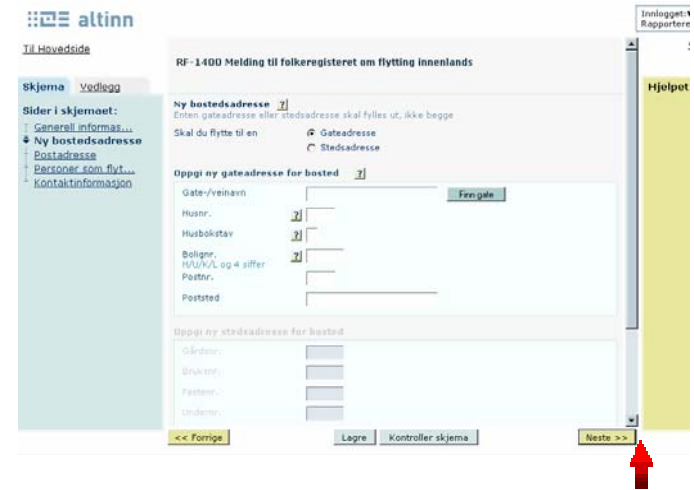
altinn

Innlogget:
Rapportere

Til Hovedside

Skjema Vedlegg

Sider i skjemaet:
Generell informas...
Ny bostedsadresse
Postadresse
Personer som flyt...
Kontaktinformasjon

RF-1400 Melding til folkeregisteret om flytting innenlands

Ny bostedsadresse ?
Enten gateadresse eller stedsadresse skal fylles ut, ikke begge

Skal du flytte til en
Gateadresse
Stedsadresse

Oppgi ny gateadresse for bosted ?

Gate-/veinavn
Finn gate
Husnr. ?
Husbokstav ?
Bolignr. ?
H/U/K/L og 4 siffer
Postnr.
Poststed

Oppgi ny stedsadresse for bosted

Gårdsnr.
Bruksnr.
Festenr.
Undernr.

Hjelpet

<< Forrige
Lagre
Kontroller skjema
Neste >>